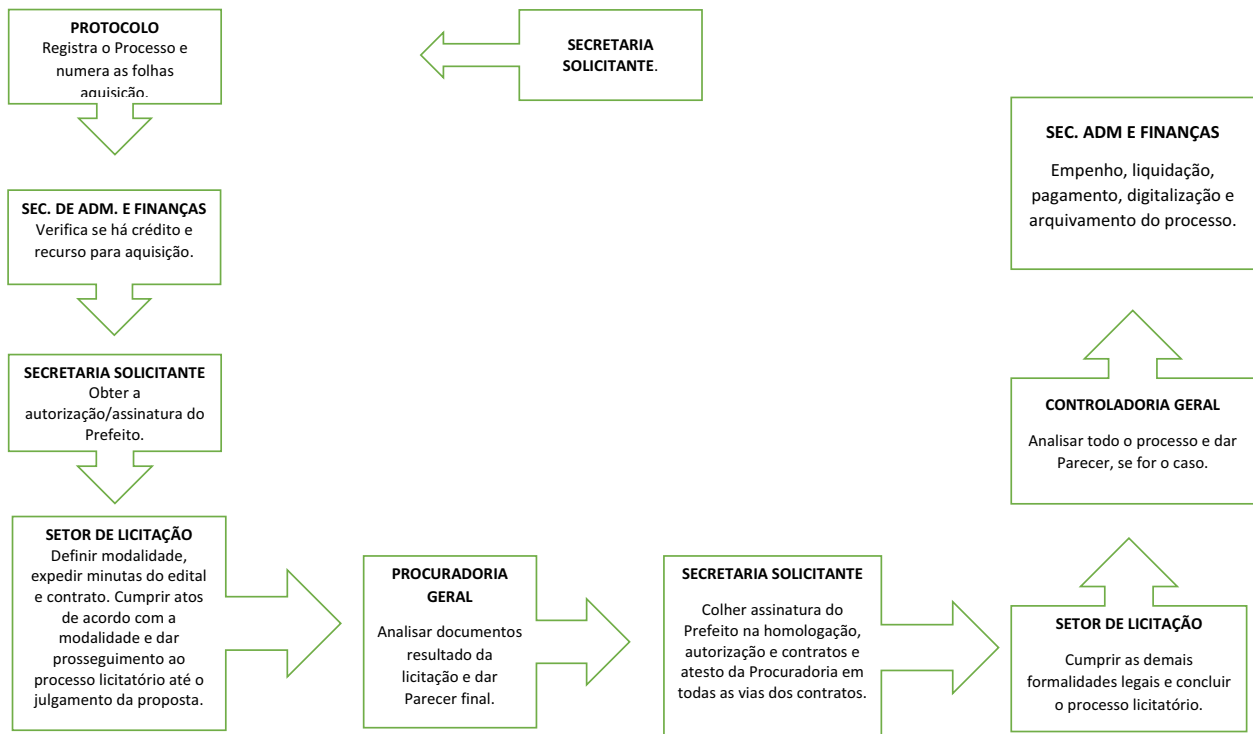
PROTOCOLO
Registra o Processo e numera as folhas aquisição.

SECRETARIA SOLICITANTE.

SEC. ADM E FINANÇAS
Empenho, liquidação, pagamento, digitalização e arquivamento do processo.

SEC. DE ADM. E FINANÇAS
Verifica se há crédito e recurso para aquisição.

SECRETARIA SOLICITANTE
Obter a autorização/assinatura do Prefeito.

CONTROLADORIA GERAL
Analisar todo o processo e dar Parecer, se for o caso.

SETOR DE LICITAÇÃO
Definir modalidade, expedir minutas do edital e contrato. Cumprir atos de acordo com a modalidade e dar prosseguimento ao processo licitatório até o julgamento da proposta.

PROCURADORIA GERAL
Analisar documentos resultado da licitação e dar Parecer final.

SECRETARIA SOLICITANTE
Colher assinatura do Prefeito na homologação, autorização e contratos e atesto da Procuradoria em todas as vias dos contratos.

SETOR DE LICITAÇÃO
Cumprir as demais formalidades legais e concluir o processo licitatório.